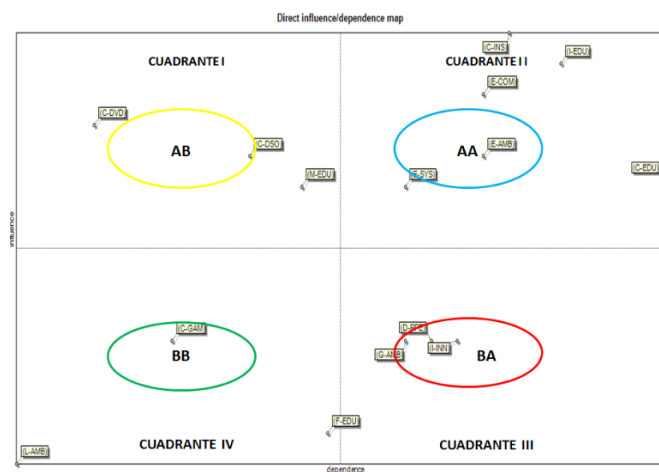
Direct influence/dependence map

CUADRANTE I

CUADRANTE II

C-INS

I-EDU

E-COM

C-DVD

AB

C-DSO

AA

E-AMB

C-EDU

E-SYS

M-EDU

influence

C-GAM

D-SPE

BB

G-AMB

I-INN

BA

F-EDU

L-AMB

CUADRANTE IV

CUADRANTE III

dependence